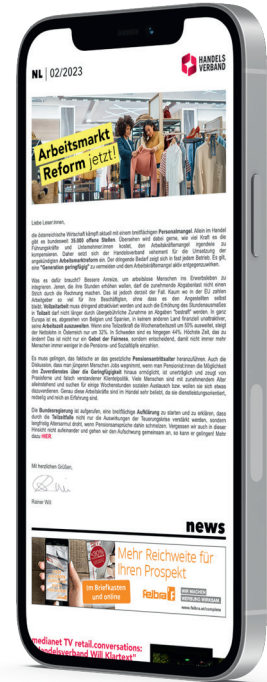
NL | 02/2023

HANDELS VERBAND

Arbeitsmarkt Reform jetzt!

Liebe Leser:innen,

die österreichische Wirtschaft kämpft aktuell mit einem brenzligen Personalmangel. Allein im Handel gibt es bundesweit 35.000 offene Stellen. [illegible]

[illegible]

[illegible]

Die Bundesregierung ist aufgefordert, eine breitflächige Aufklärung zu starten und zu erklären, dass durch die Teilzeitfalle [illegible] HIER.

Mit herzlichen Grüßen,

Rainer Will

news

Mehr Reichweite für Ihren Prospekt

im Briefkasten und online

feibra

www.feibra.at/complete

mediamet TV retail.conversations: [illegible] Klartext"